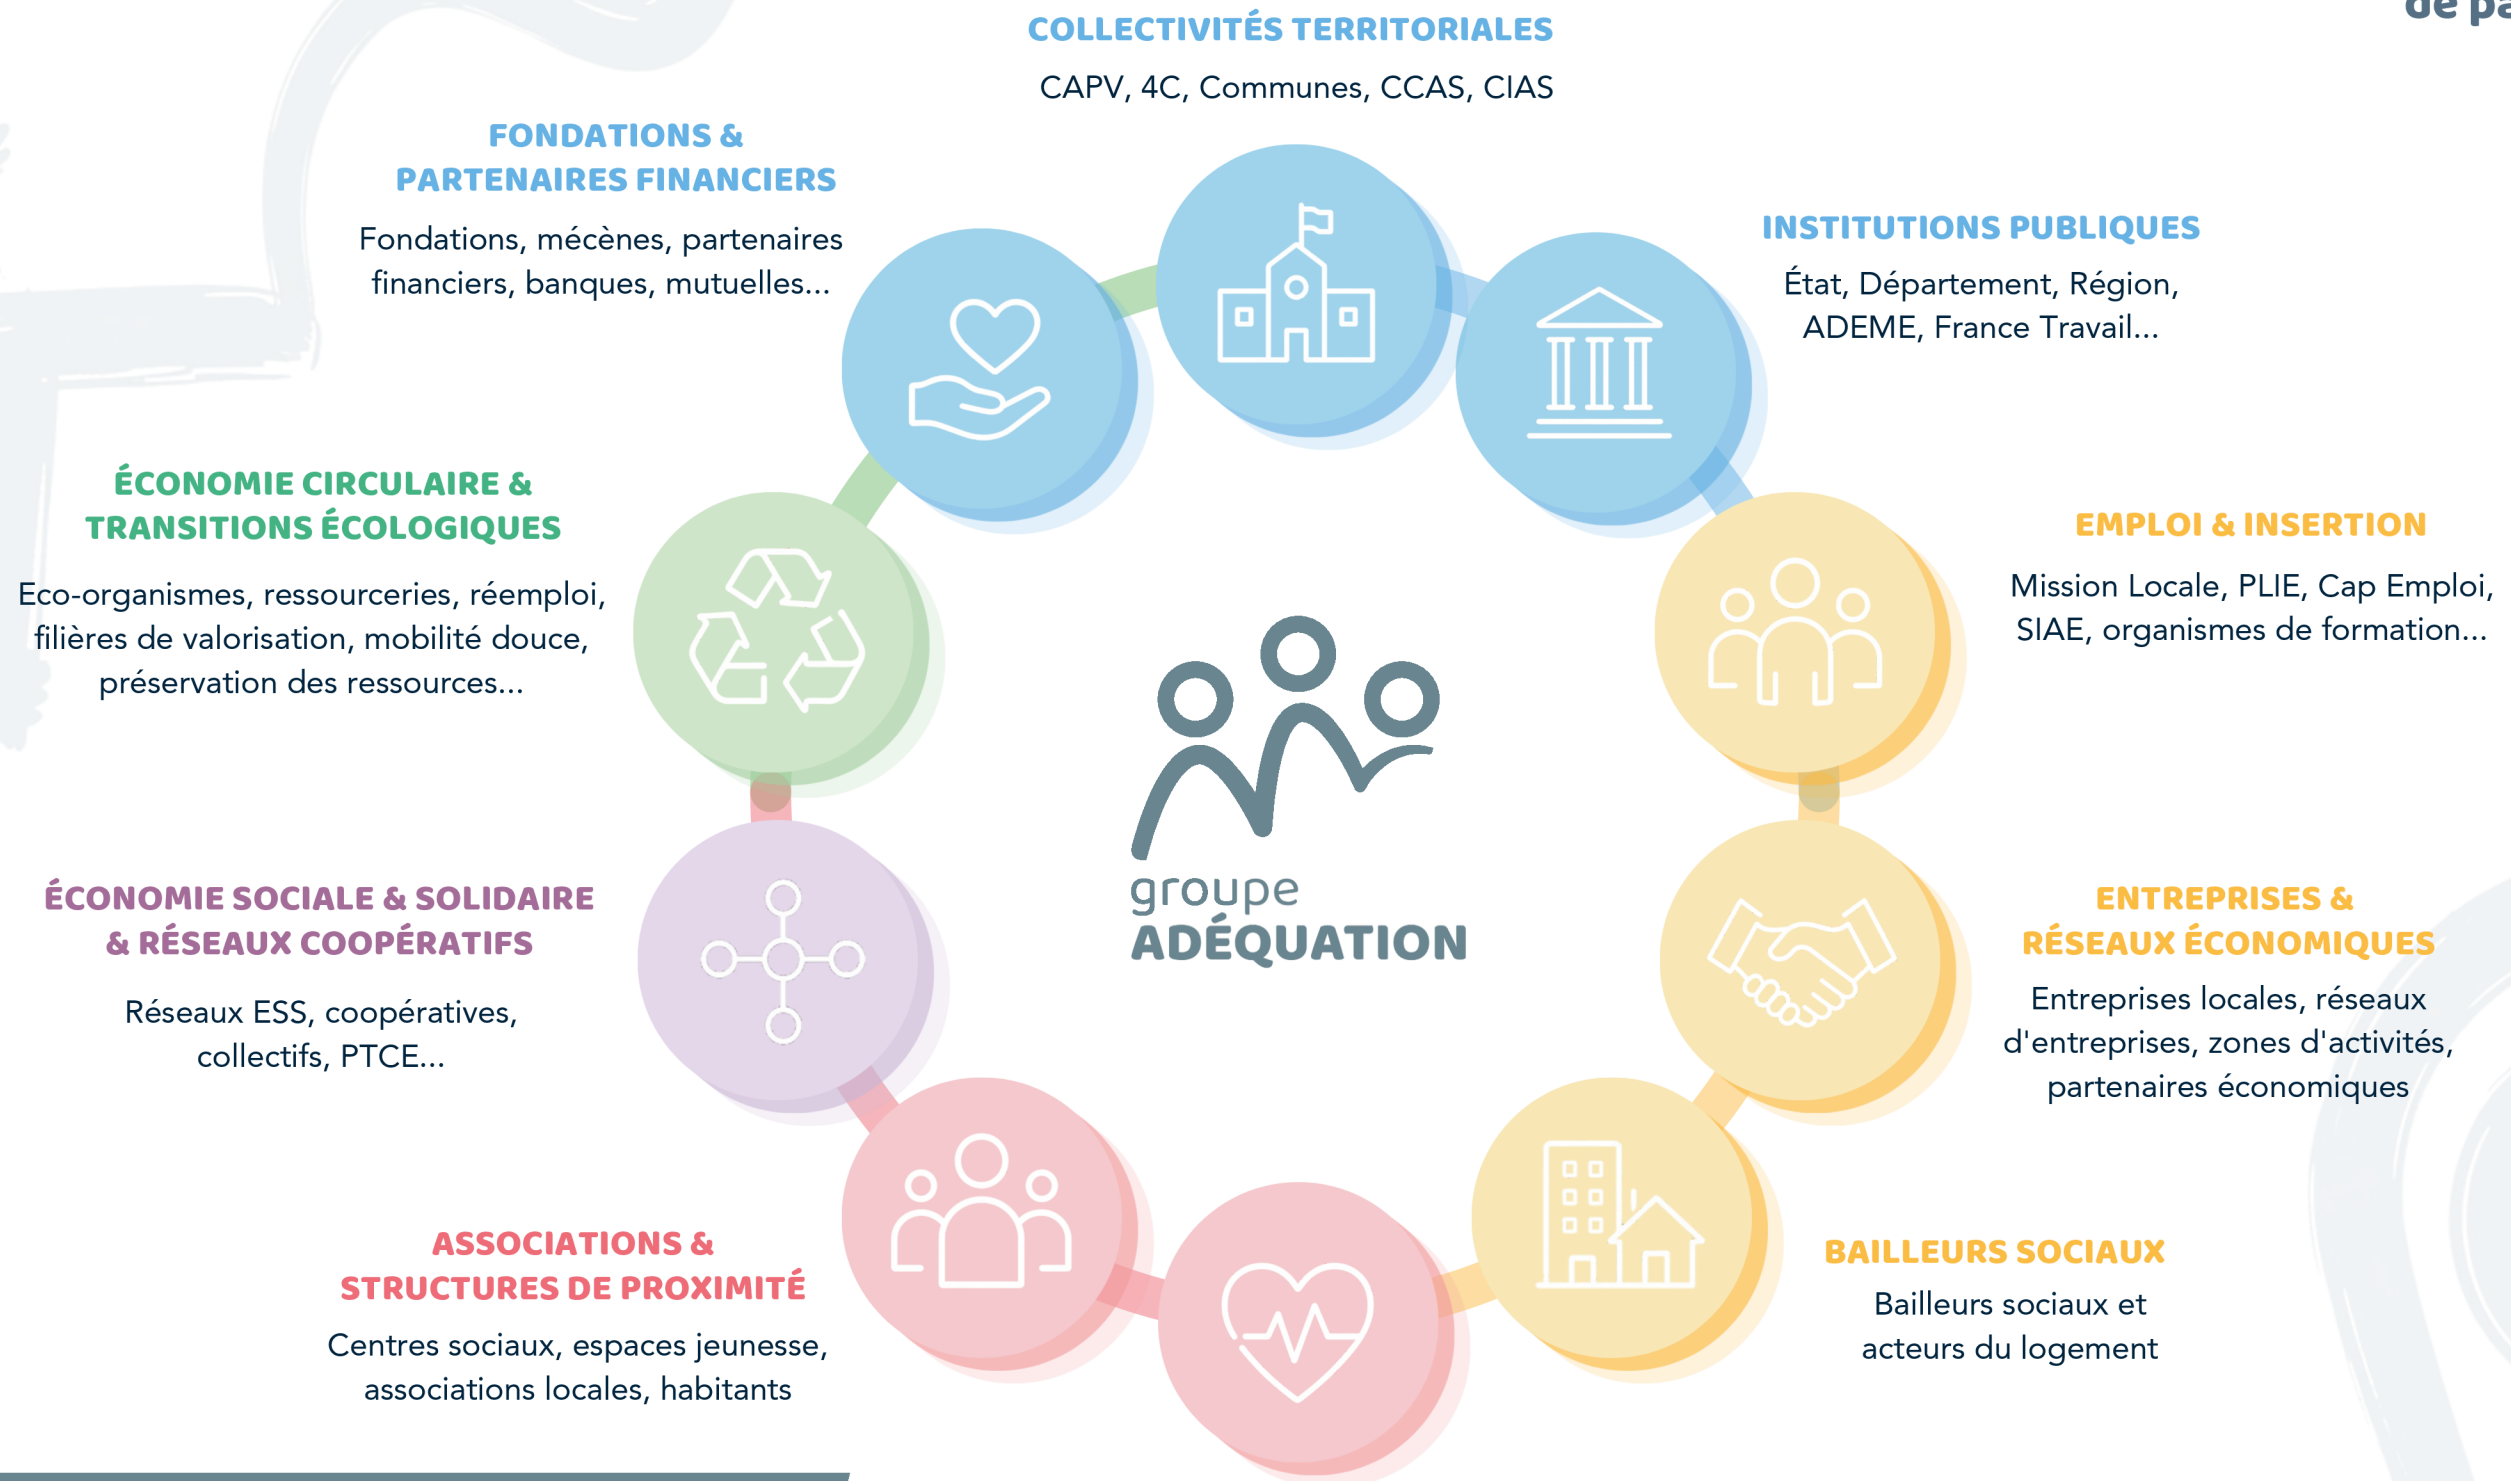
de pa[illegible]

COLLECTIVITÉS TERRITORIALES
CAPV, 4C, Communes, CCAS, CIAS

FONDATIONS & PARTENAIRES FINANCIERS
Fondations, mécènes, partenaires financiers, banques, mutuelles...

INSTITUTIONS PUBLIQUES
État, Département, Région, ADEME, France Travail...

ÉCONOMIE CIRCULAIRE & TRANSITIONS ÉCOLOGIQUES
Eco-organismes, ressourceries, réemploi, filières de valorisation, mobilité douce, préservation des ressources...

EMPLOI & INSERTION
Mission Locale, PLIE, Cap Emploi, SIAE, organismes de formation...

groupe
ADÉQUATION

ÉCONOMIE SOCIALE & SOLIDAIRE & RÉSEAUX COOPÉRATIFS
Réseaux ESS, coopératives, collectifs, PTCE...

ENTREPRISES & RÉSEAUX ÉCONOMIQUES
Entreprises locales, réseaux d'entreprises, zones d'activités, partenaires économiques

ASSOCIATIONS & STRUCTURES DE PROXIMITÉ
Centres sociaux, espaces jeunesse, associations locales, habitants

BAILLEURS SOCIAUX
Bailleurs sociaux et acteurs du logement